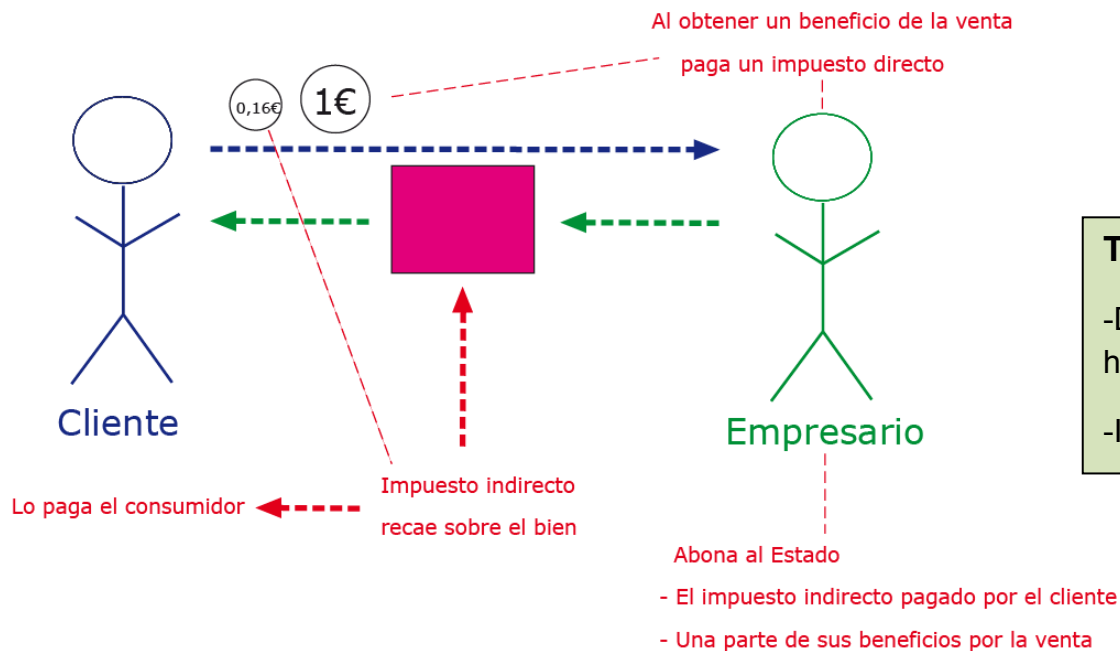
Al obtener un beneficio de la venta

paga un impuesto directo

0,16€

1€

Cliente

Empresario

T

-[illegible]
h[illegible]

-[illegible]

Impuesto indirecto

recae sobre el bien

Lo paga el consumidor

Abona al Estado

- El impuesto indirecto pagado por el cliente

- Una parte de sus beneficios por la venta